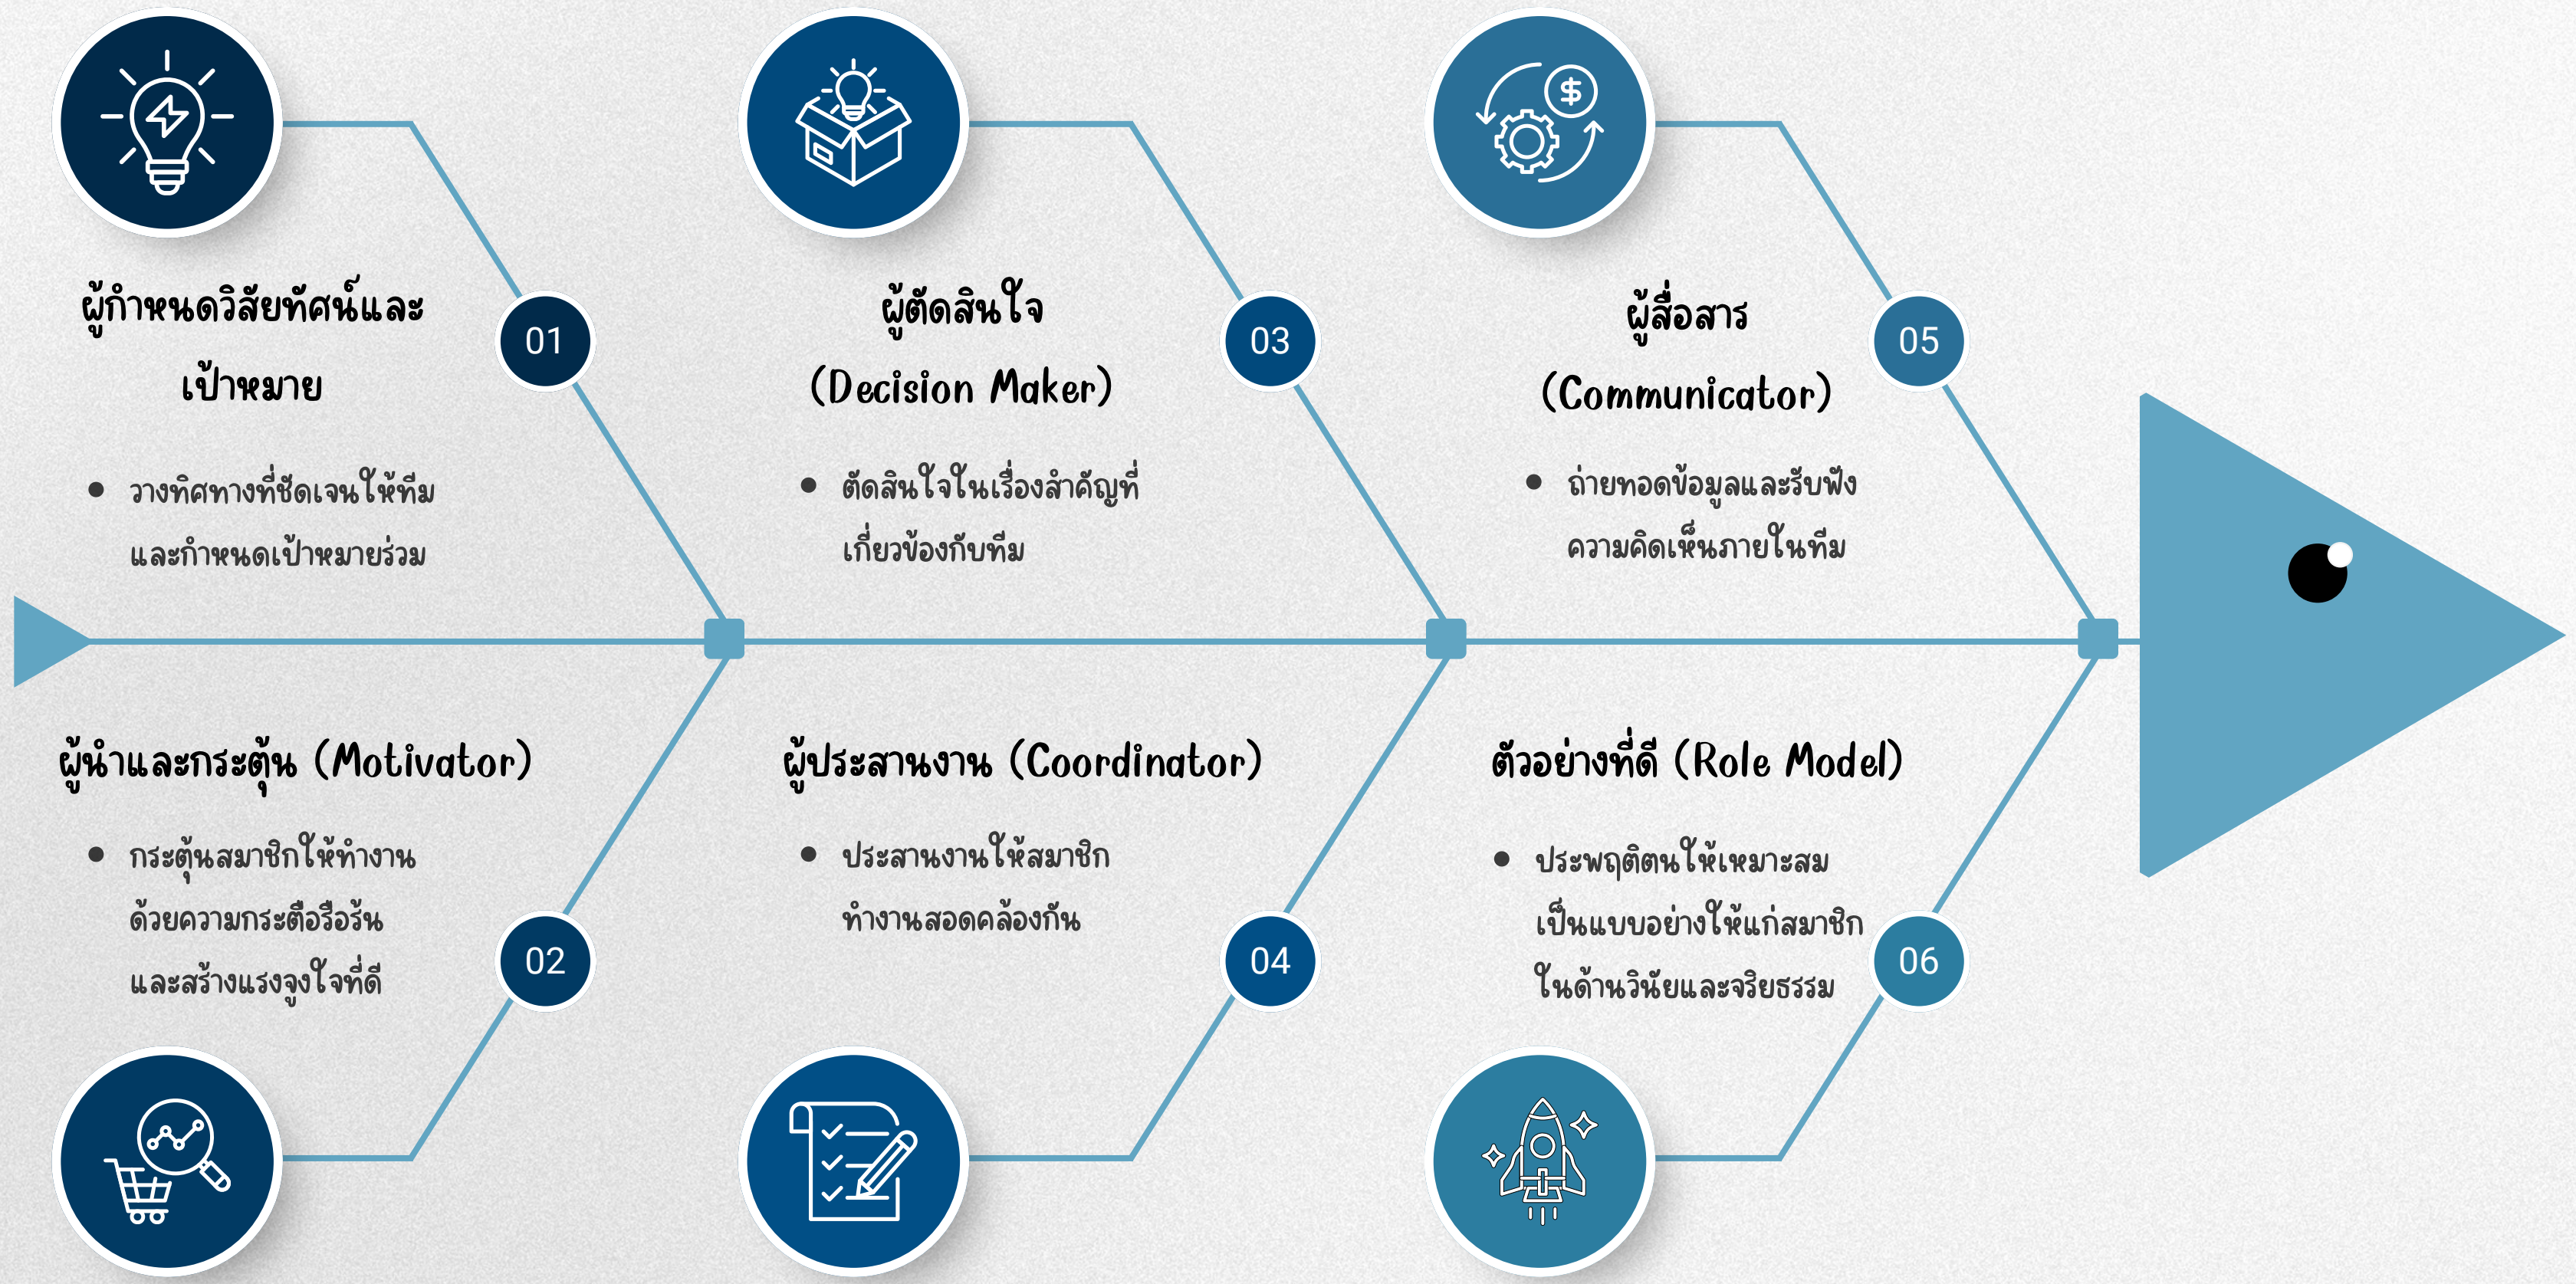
01

ผู้กำหนดวิสัยทัศน์และเป้าหมาย

- วางทิศทางที่ชัดเจนให้ทีมและกำหนดเป้าหมายร่วม

03

ผู้ตัดสินใจ (Decision Maker)

- ตัดสินใจในเรื่องสำคัญที่เกี่ยวข้องกับทีม

05

ผู้สื่อสาร (Communicator)

- ถ่ายทอดข้อมูลและรับฟังความคิดเห็นภายในทีม

ผู้นำและกระตุ้น (Motivator)

- กระตุ้นสมาชิกให้ทำงานด้วยความกระตือรือร้นและสร้างแรงจูงใจที่ดี

02

ผู้ประสานงาน (Coordinator)

- ประสานงานให้สมาชิกทำงานสอดคล้องกัน

04

ตัวอย่างที่ดี (Role Model)

- ประพฤติตนให้เหมาะสมเป็นแบบอย่างให้แก่สมาชิกในด้านวินัยและจริยธรรม

06